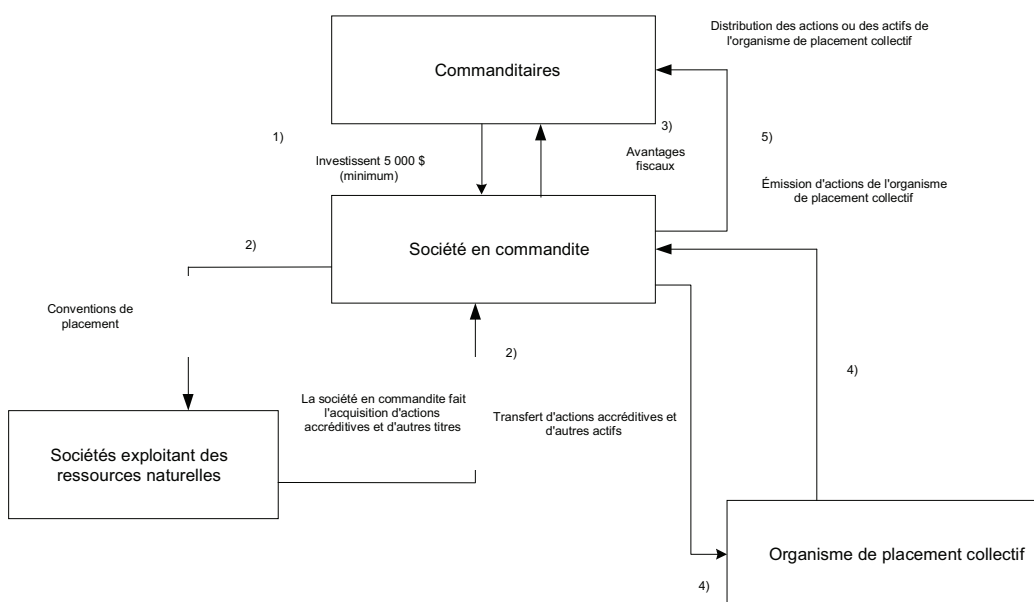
Distribution des actions ou des actifs de l'organisme de placement collectif

Commanditaires

1)

Investissent 5 000 $ (minimum)

3)

Avantages fiscaux

5)

Émission d'actions de l'organisme de placement collectif

2)

Société en commandite

Conventions de placement

2)

4)

La société en commandite fait l'acquisition d'actions accréditives et d'autres titres

Transfert d'actions accréditives et d'autres actifs

Sociétés exploitant des ressources naturelles

Organisme de placement collectif

4)